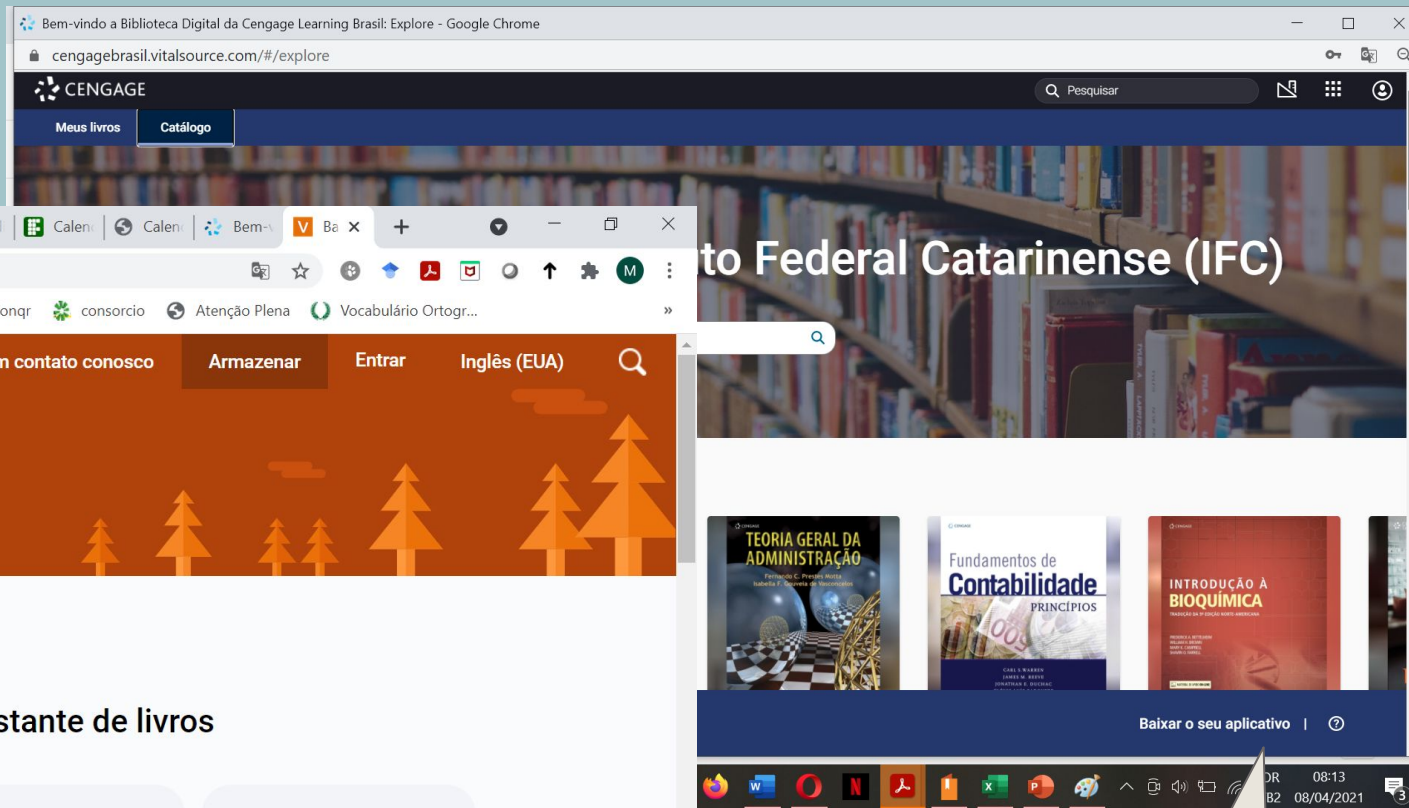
Bem-vindo a Biblioteca Digital da Cengage Learning Brasil: Explore - Google Chrome
cengagebrasil.vitalsource.com/#/explore
CENGAGE
Pesquisar
Meus livros
Catálogo

to Federal Catarinense (IFC)

Calen Calen Bem-v Ba
M
onqr consorcio Atenção Plena Vocabulário Ortogr... »
n contato conosco Armazenar Entrar Inglês (EUA)

stante de livros

TEORIA GERAL DA ADMINISTRAÇÃO
Fernando C. Prestes Motta
Isabella F. Gouveia de Vasconcelos

Fundamentos de Contabilidade
PRINCÍPIOS
CARL S. WARREN
JAMES M. REEVE
JONATHAN E. DUCHAC

INTRODUÇÃO À BIOQUÍMICA

Baixar o seu aplicativo | ?

OR
B2
08:13
08/04/2021
3